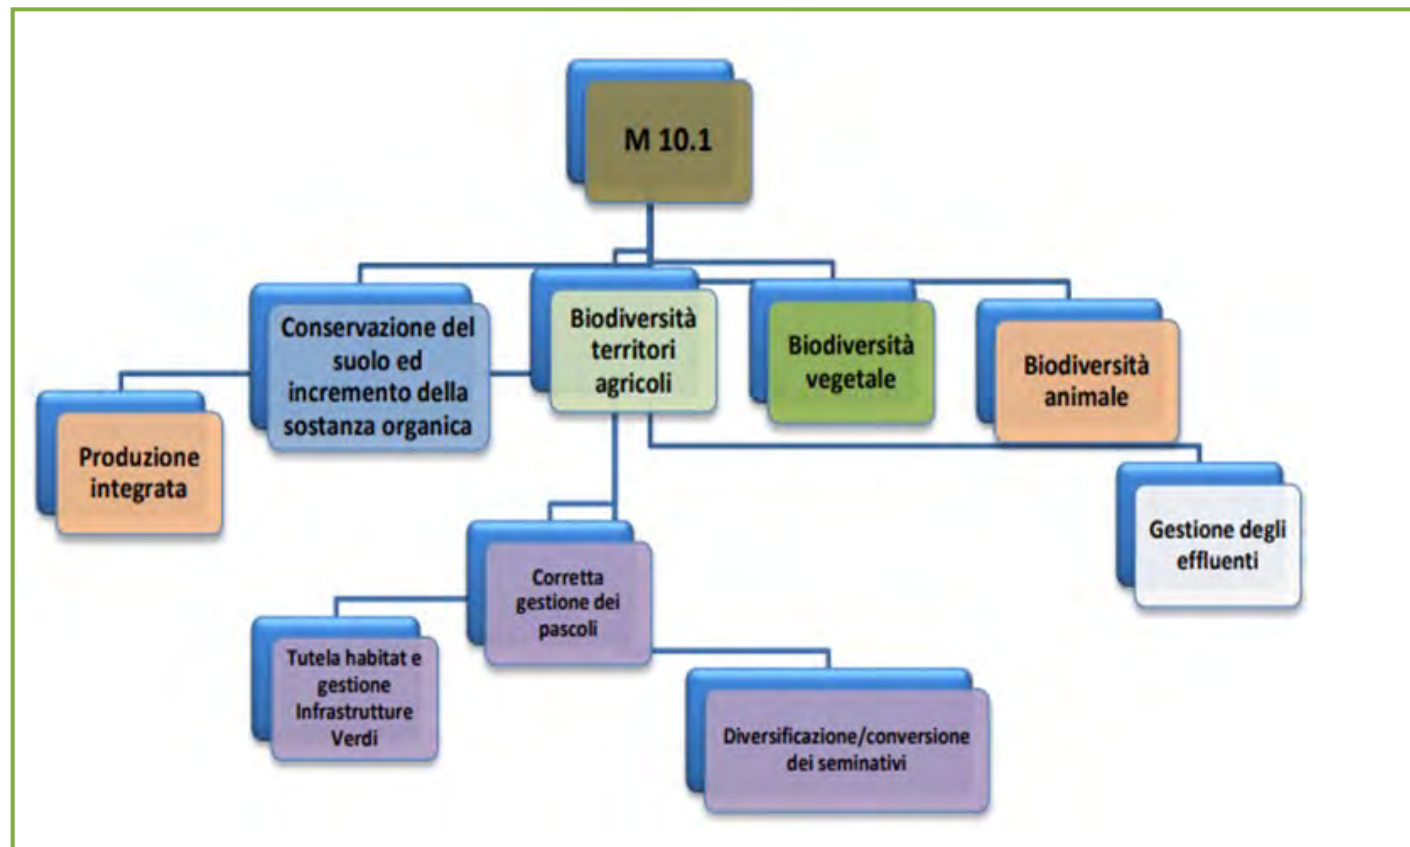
M 10.1

Conservazione del suolo ed incremento della sostanza organica

Biodiversità territori agricoli

Biodiversità vegetale

Biodiversità animale

Produzione integrata

Gestione degli effluenti

Corretta gestione dei pascoli

Tutela habitat e gestione Infrastrutture Verdi

Diversificazione/conversione dei seminativi